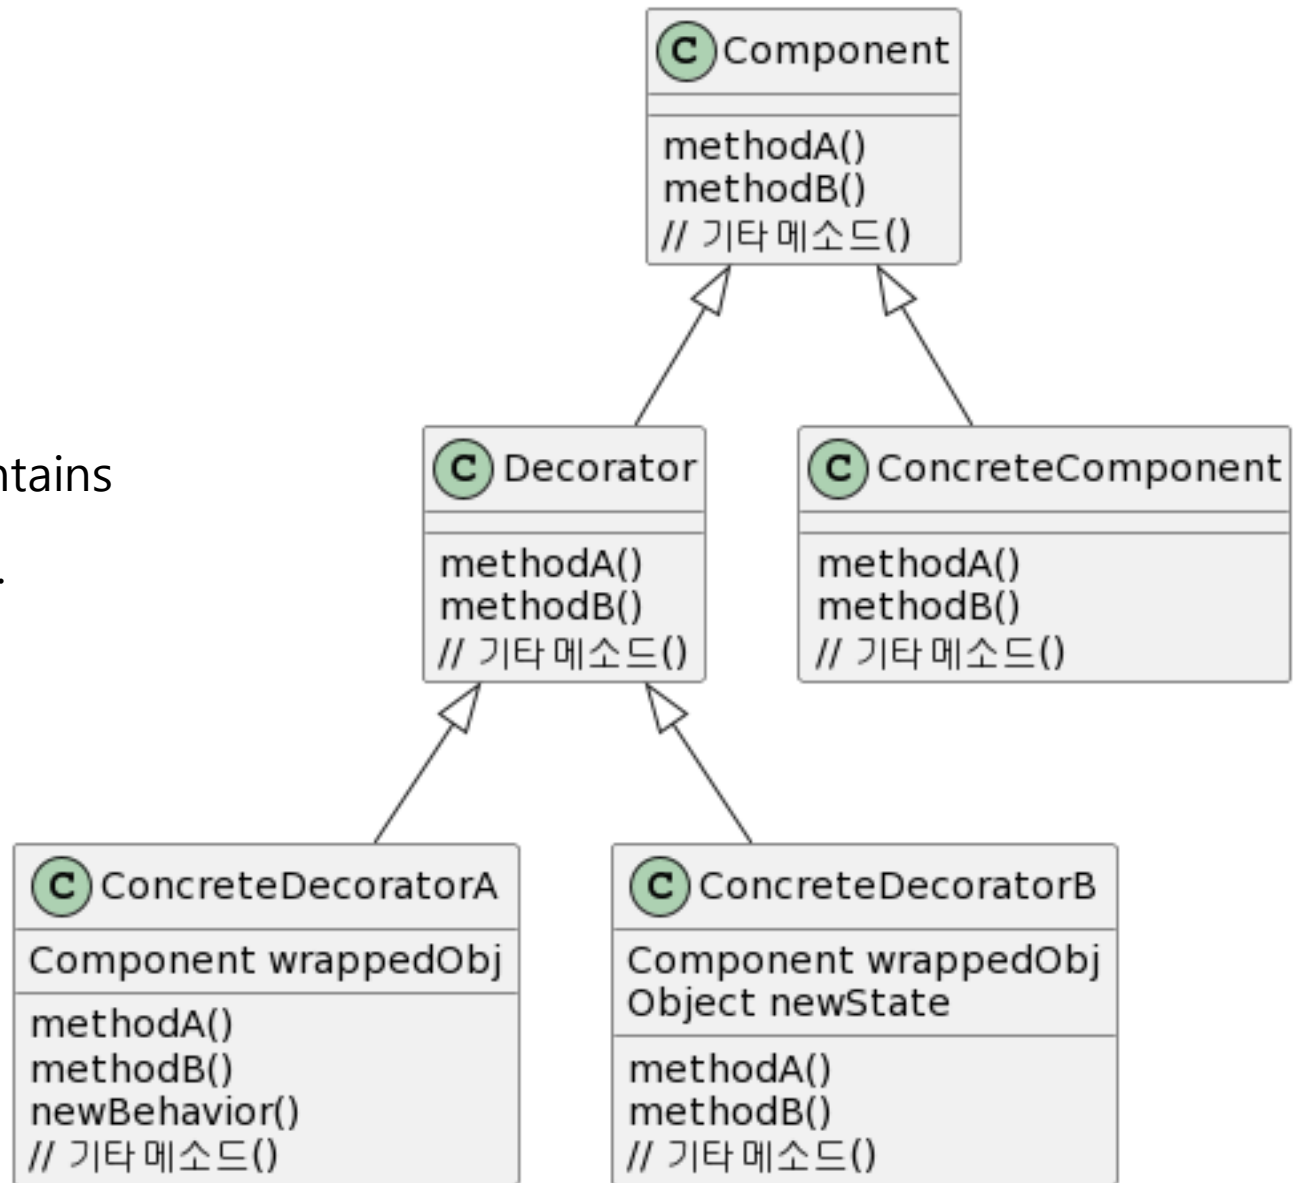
ntains

.

C Component

methodA()
methodB()
// 기타 메소드()

C Decorator

methodA()
methodB()
// 기타 메소드()

C ConcreteComponent

methodA()
methodB()
// 기타 메소드()

C ConcreteDecoratorA

Component wrappedObj

methodA()
methodB()
newBehavior()
// 기타 메소드()

C ConcreteDecoratorB

Component wrappedObj
Object newState

methodA()
methodB()
// 기타 메소드()